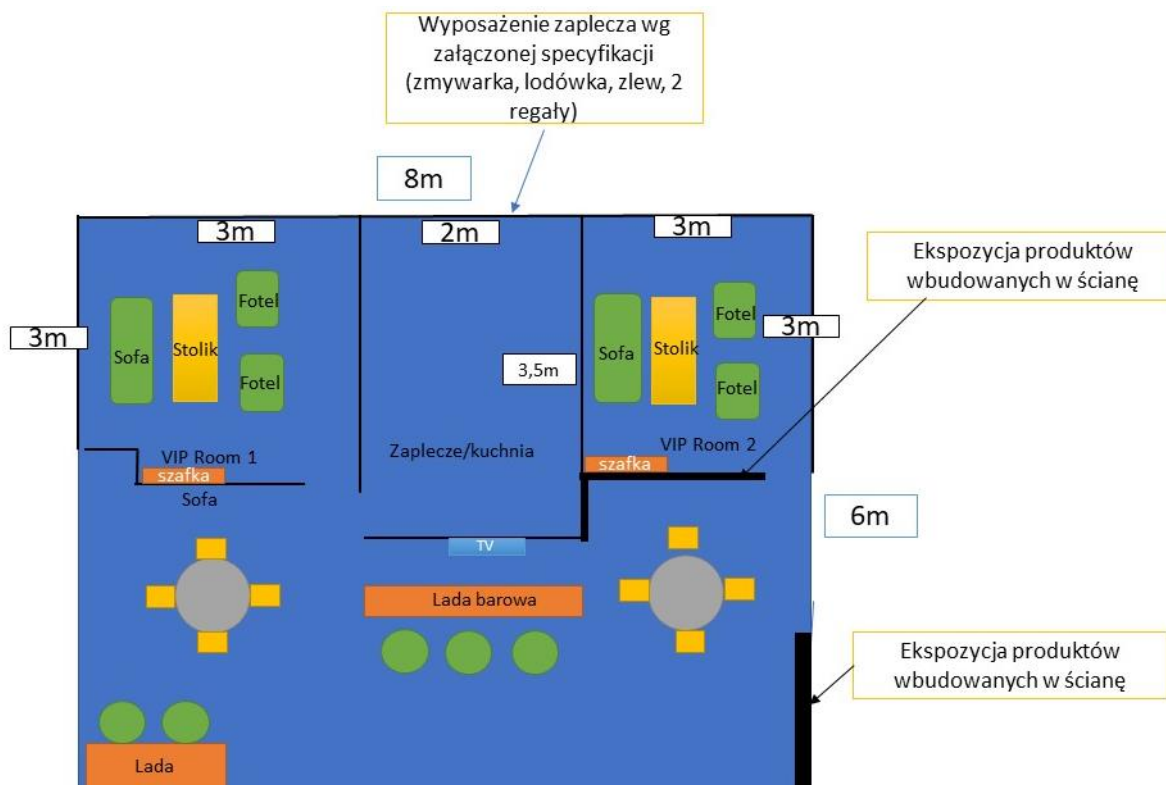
Wyposażenie zaplecza wg załączonej specyfikacji (zmywarka, lodówka, zlew, 2 regały)

8m

3m

2m

3m

Ekspozycja produktów wbudowanych w ścianę

3m

Fotel

Sofa

Stolik

Fotel

3,5m

Sofa

Stolik

Fotel

3m

Fotel

VIP Room 1

Zaplecze/kuchnia

VIP Room 2

szafka

szafka

Sofa

6m

TV

Lada barowa

Ekspozycja produktów wbudowanych w ścianę

Lada